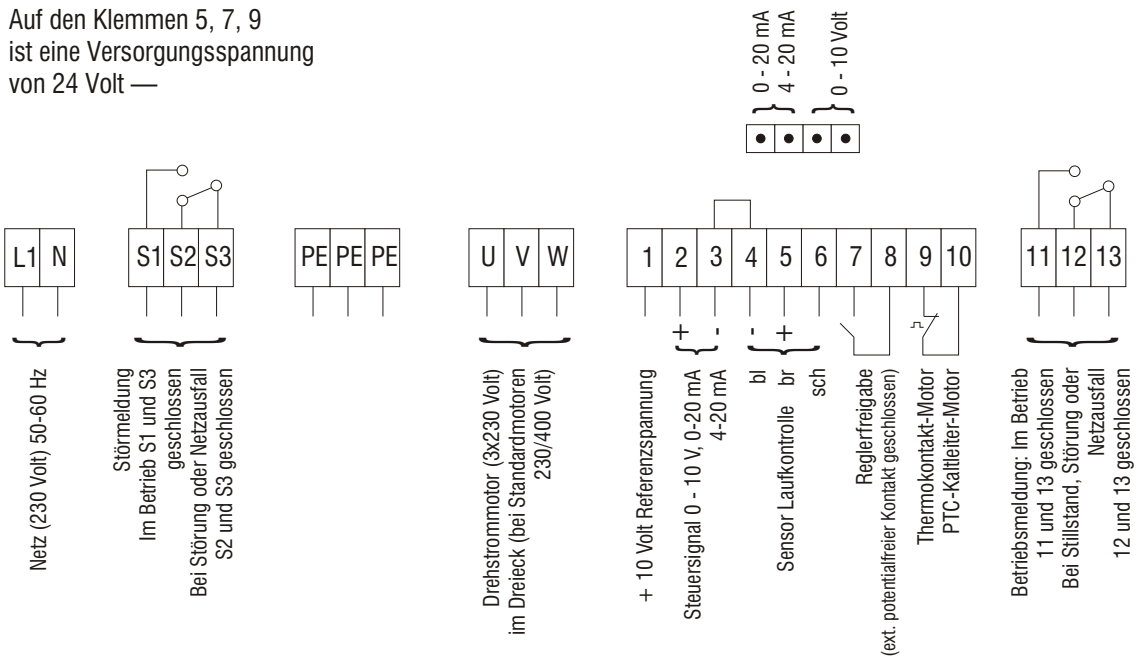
Auf den Klemmen 5, 7, 9 ist eine Versorgungsspannung von 24 Volt —

0 - 20 mA
4 - 20 mA
0 - 10 Volt

L1 | N

S1 | S2 | S3

PE | PE | PE

U | V | W

1 | 2 | 3 | 4 | 5 | 6 | 7 | 8 | 9 | 10

11 | 12 | 13

+ -
- +

Netz (230 Volt) 50-60 Hz

Störmeldung
Im Betrieb S1 und S3 geschlossen
Bei Störung oder Netzausfall S2 und S3 geschlossen

Drehstrommotor (3x230 Volt) im Dreieck (bei Standardmotoren 230/400 Volt)

+ 10 Volt Referenzspannung

Steuersignal 0 - 10 V, 0-20 mA
4-20 mA

bl
Sensor Laufkontrolle br
sch

Reglerfreigabe
(ext. potentialfreier Kontakt geschlossen)

Thermokontakt-Motor
PTC-Kaltleiter-Motor

Betriebsmeldung: Im Betrieb 11 und 13 geschlossen
Bei Stillstand, Störung oder Netzausfall
12 und 13 geschlossen